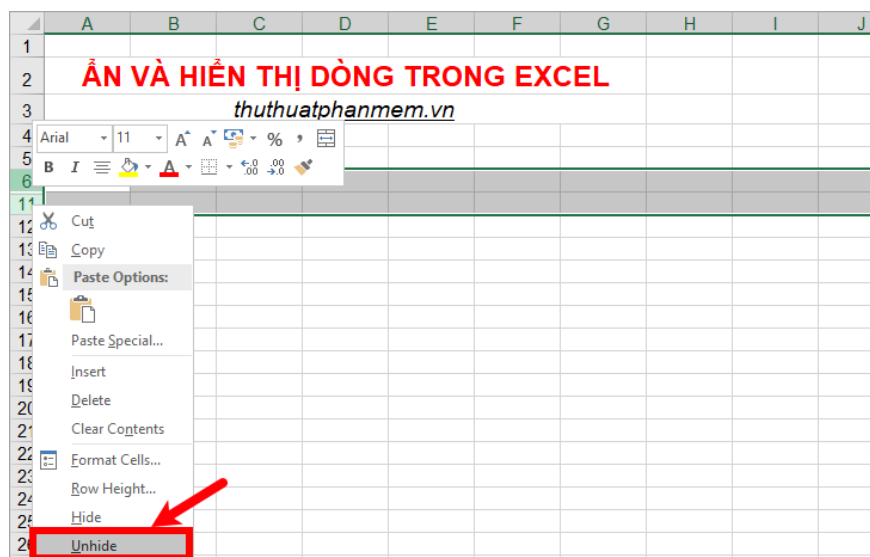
A B C D E F G H I J

1
2 ẨN VÀ HIỂN THỊ DÒNG TRONG EXCEL
3 thuthuatphanmem.vn
4
5
6
11
12
13
14
15
16
17
18
19
20
21
22
23
24
25
26

Arial 11 A A % ,
B I A .00 .00

Cut
Copy
Paste Options:
Paste Special...
Insert
Delete
Clear Contents
Format Cells...
Row Height...
Hide
Unhide